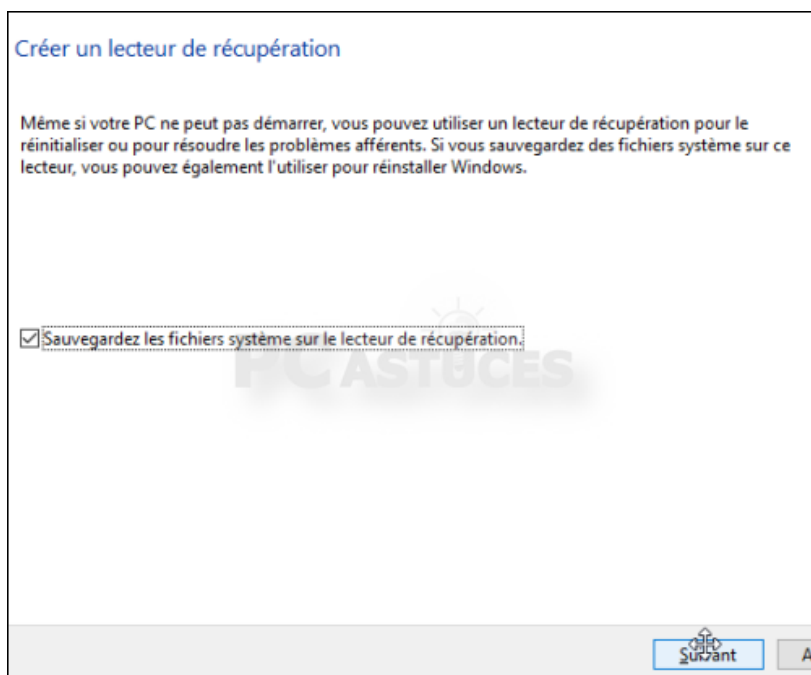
Créer un lecteur de récupération

Même si votre PC ne peut pas démarrer, vous pouvez utiliser un lecteur de récupération pour le réinitialiser ou pour résoudre les problèmes afférents. Si vous sauvegardez des fichiers système sur ce lecteur, vous pouvez également l'utiliser pour réinstaller Windows.

☑ Sauvegardez les fichiers système sur le lecteur de récupération.

PC ASTUCES

Suivant

A